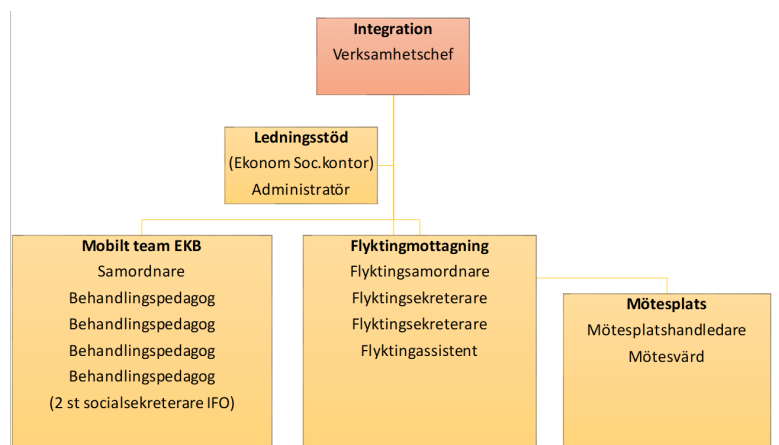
Integration
Verksamhetschef

Ledningsstöd
(Ekonom Soc.kontor)
Administratör

Mobilt team EKB
Samordnare
Behandlingspedagog
Behandlingspedagog
Behandlingspedagog
Behandlingspedagog
(2 st socialsekreterare IFO)

Flyktingmottagning
Flyktingsamordnare
Flyktingsekreterare
Flyktingsekreterare
Flyktingassistent

Mötesplats
Mötesplatshandledare
Mötesvärd